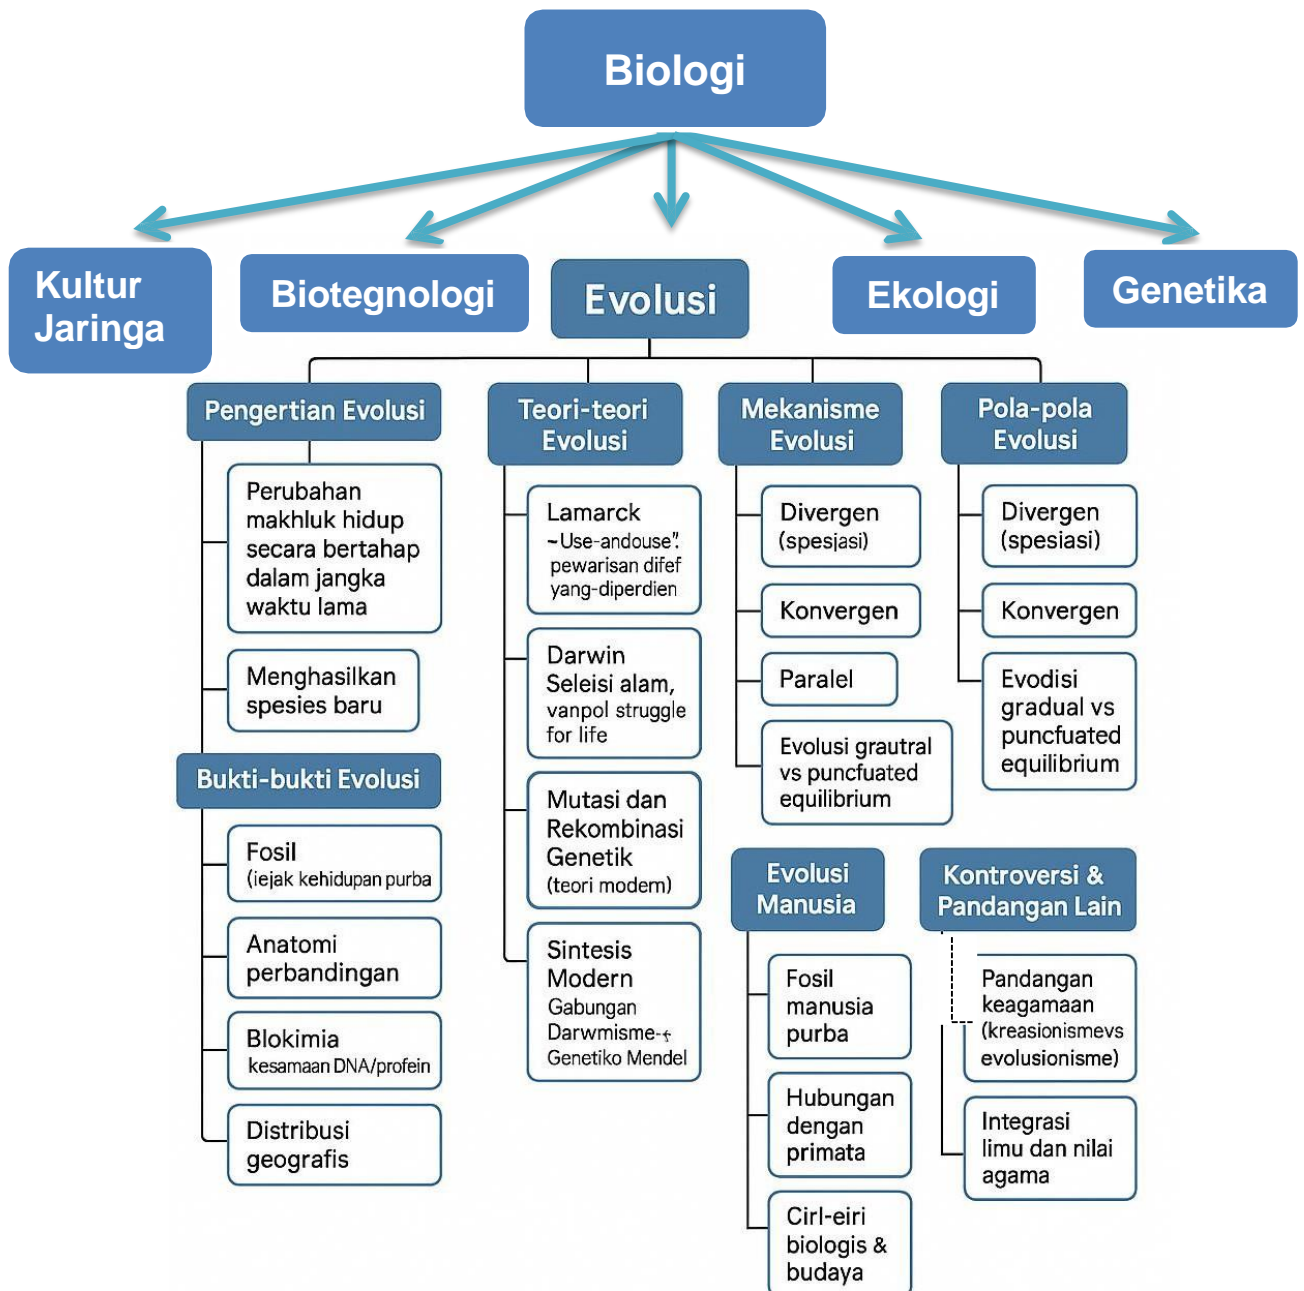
Biologi

Kultur Jaringa

Biotegnologi

Evolusi

Ekologi

Genetika

Pengertian Evolusi

Perubahan makhluk hidup secara bertahap dalam jangka waktu lama

Menghasilkan spesies baru

Bukti-bukti Evolusi

Fosil (iejak kehidupan purba

Anatomi perbandingan

Blokimia kesamaan DNA/profein

Distribusi geografis

Teori-teori Evolusi

Lamarck ~Use-andouse". pewarisan difef yang-diperdien

Darwin Seleisi alam, vanpol struggle for life

Mutasi dan Rekombinasi Genetik (teori modern)

Sintesis Modern Gabungan Darwmisme-+ Genetiko Mendel

Mekanisme Evolusi

Divergen (spesjasi)

Konvergen

Paralel

Evolusi grautral vs puncfuated equilibrium

Pola-pola Evolusi

Divergen (spesiasi)

Konvergen

Evodisi gradual vs puncfuated equilibrium

Evolusi Manusia

Fosil manusia purba

Hubungan dengan primata

Cirl-eiri biologis & budaya

Kontroversi & Pandangan Lain

Pandangan keagamaan (kreasionismevs evolusionisme)

Integrasi limu dan nilai agama